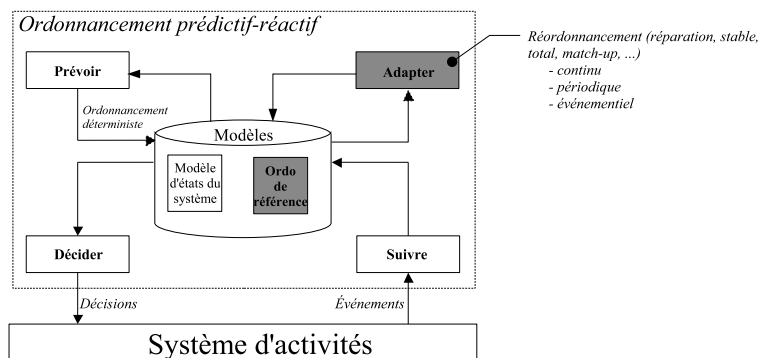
Ordonnancement prédictif-réactif

Réordonnancement (réparation, stable, total, match-up, ...)
- continu
- périodique
- événementiel

Prévoir

Adapter

Ordonnancement déterministe

Modèles

Modèle d'états du système

Ordo de référence

Décider

Suivre

Décisions

Événements

Système d'activités